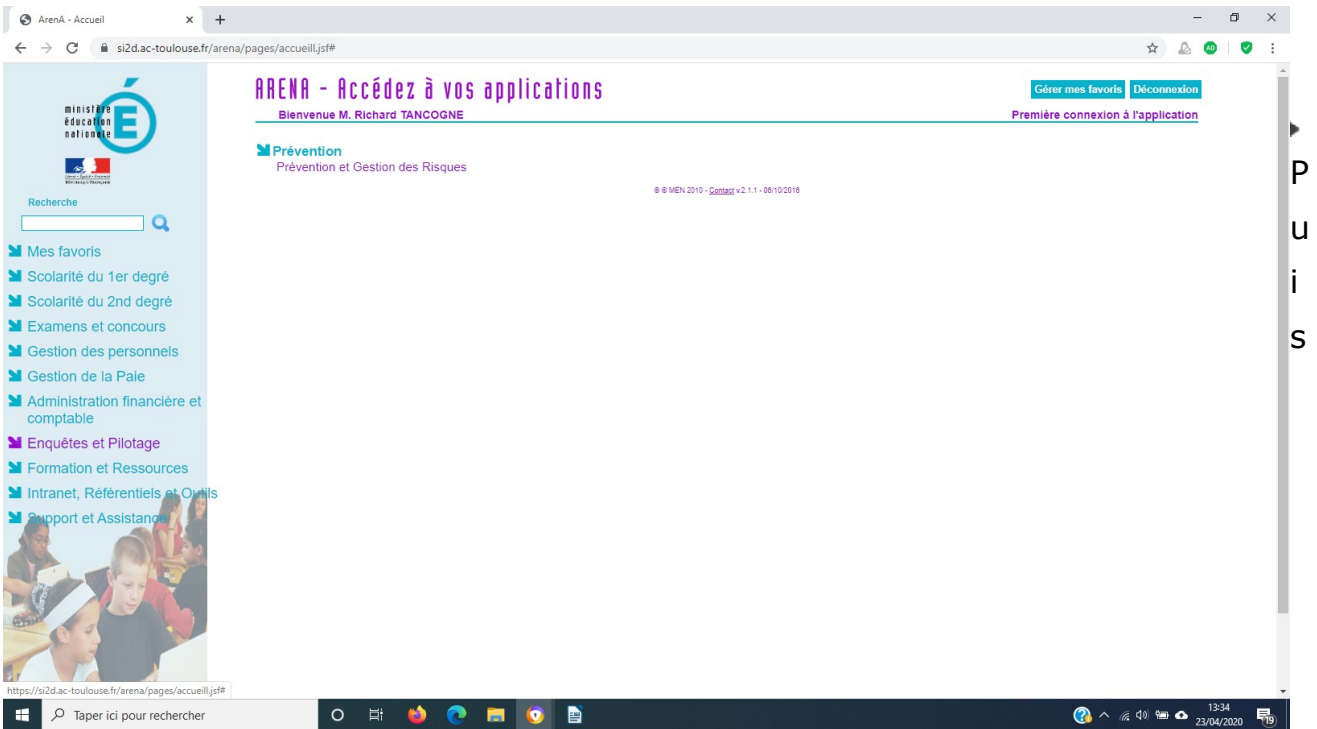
ArenA - Accueil
si2d.ac-toulouse.fr/arena/pages/accueill.jsf#

ministère éducation nationale

Recherche

Mes favoris
Scolarité du 1er degré
Scolarité du 2nd degré
Examens et concours
Gestion des personnels
Gestion de la Paie
Administration financière et comptable
Enquêtes et Pilotage
Formation et Ressources
Intranet, Référentiels et Outils
Support et Assistance

ARENA - Accédez à vos applications
Gérer mes favoris Déconnexion
Bienvenue M. Richard TANCOGNE
Première connexion à l'application

Prévention
Prévention et Gestion des Risques

© © MEN 2010 - Contact v.2.1.1 - 08/10/2016

https://si2d.ac-toulouse.fr/arena/pages/accueill.jsf#

Taper ici pour rechercher

13:34
23/04/2020

P
u
i
s